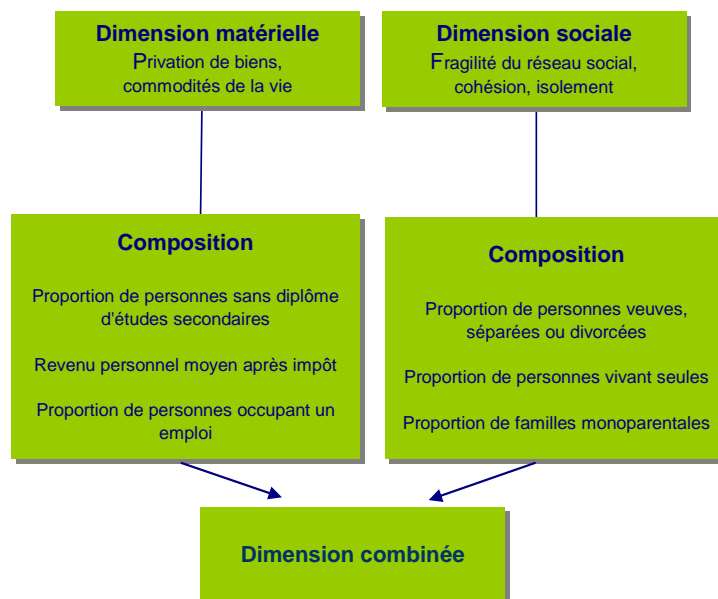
Dimension matérielle
Privation de biens, commodités de la vie

Dimension sociale
Fragilité du réseau social, cohésion, isolement

Composition

Proportion de personnes sans diplôme d'études secondaires

Revenu personnel moyen après impôt

Proportion de personnes occupant un emploi

Composition

Proportion de personnes veuves, séparées ou divorcées

Proportion de personnes vivant seules

Proportion de familles monoparentales

Dimension combinée